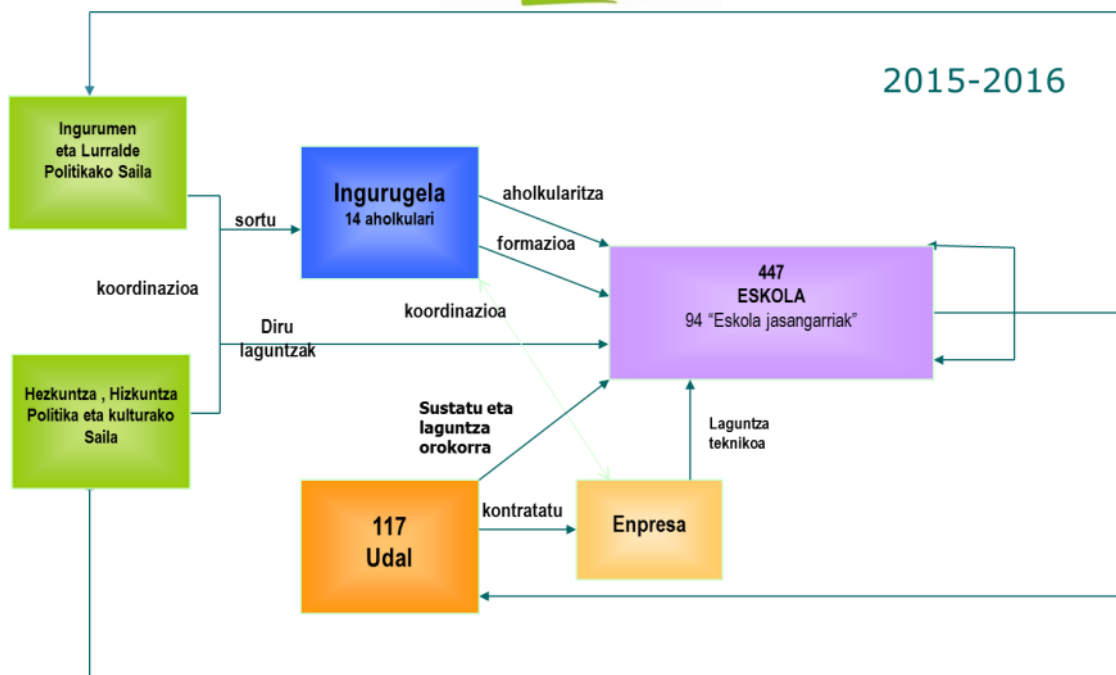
2015-2016

Ingurumen eta Lurralde Politikako Saila

sortu

Ingurugela
14 aholkulari

aholkularitza

formazioa

447
ESKOLA
94 “Eskola jasangarriak”

koordinazioa

koordinazioa

Diru laguntzak

Hezkuntza , Hizkuntza Politika eta kulturako Saila

Sustatu eta laguntza orokorra

Laguntza teknikoa

117
Udal

kontratatu

Enpresa